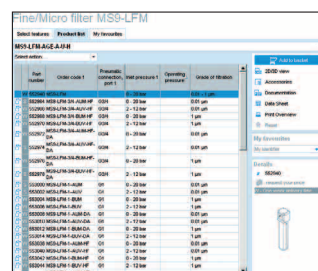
Fine/Micro filter MS9-LFM

Select features | Product list | My favourites

MS9-LFM-AGE-A-U-H

Select action...

| | Part number | Order code 1 | Pneumatic connection port 1 | Inlet pressure 1 | Operating pressure | Grade of filtration |
|---|---|---|---|---|---|---|
| | 552840 | MS9-LFM-... | G3/4 | 0 - 20 bar | | 0.01 - 1 µm |
| | 552868 | MS9-LFM-3/4-AUM-HF | G3/4 | 0 - 20 bar | | 0.01 µm |
| | 552969 | MS9-LFM-3/4-AUV-HF | G3/4 | 0 - 20 bar | | 0.01 µm |
| | 552970 | MS9-LFM-3/4-AUM-HF | G3/4 | 2 - 12 bar | | 0.01 µm |
| | 552971 | MS9-LFM-3/4-BUV-HF | G3/4 | 0 - 20 bar | | 1 µm |
| | 552972 | MS9-LFM-3/4-AUV-HF-DA | G3/4 | 0 - 20 bar | | 0.01 µm |
| | 552973 | MS9-LFM-3/4-BUV-HF-DA | G3/4 | 2 - 12 bar | | 0.01 µm |
| | 552975 | MS9-LFM-3/4-BUV-HF-DA | G3/4 | 2 - 12 bar | | 1 µm |
| | 553000 | MS9-LFM-1-AUM | G1 | 0 - 20 bar | | 0.01 µm |
| | 553001 | MS9-LFM-1-AUV | G1 | 0 - 20 bar | | 0.01 µm |
| | 553002 | MS9-LFM-1-BUM | G1 | 0 - 20 bar | | 1 µm |
| | 553003 | MS9-LFM-1-BUV | G1 | 0 - 20 bar | | 1 µm |
| | 553004 | MS9-LFM-1-AUM-DA | G1 | 0 - 20 bar | | 0.01 µm |
| | 553005 | MS9-LFM-1-AUV-DA | G1 | 2 - 12 bar | | 0.01 µm |
| | 553012 | MS9-LFM-1-BUM-DA | G1 | 0 - 20 bar | | 1 µm |
| | 553013 | MS9-LFM-1-BUV-DA | G1 | 2 - 12 bar | | 1 µm |
| | 553040 | MS9-LFM-1-AUM-HF | G1 | 0 - 20 bar | | 0.01 µm |
| | 553041 | MS9-LFM-1-AUV-HF | G1 | 0 - 20 bar | | 0.01 µm |
| | 553042 | MS9-LFM-1-BUM-HF | G1 | 0 - 20 bar | | 1 µm |
| | 553043 | MS9-LFM-1-BUV-HF | G1 | 2 - 12 bar | | 1 µm |

Add to basket
2D/3D view
Accessories
Documentation
Data Sheet
Print Overview
Reset

My favourites
My cart/list

Details
552840
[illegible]
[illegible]